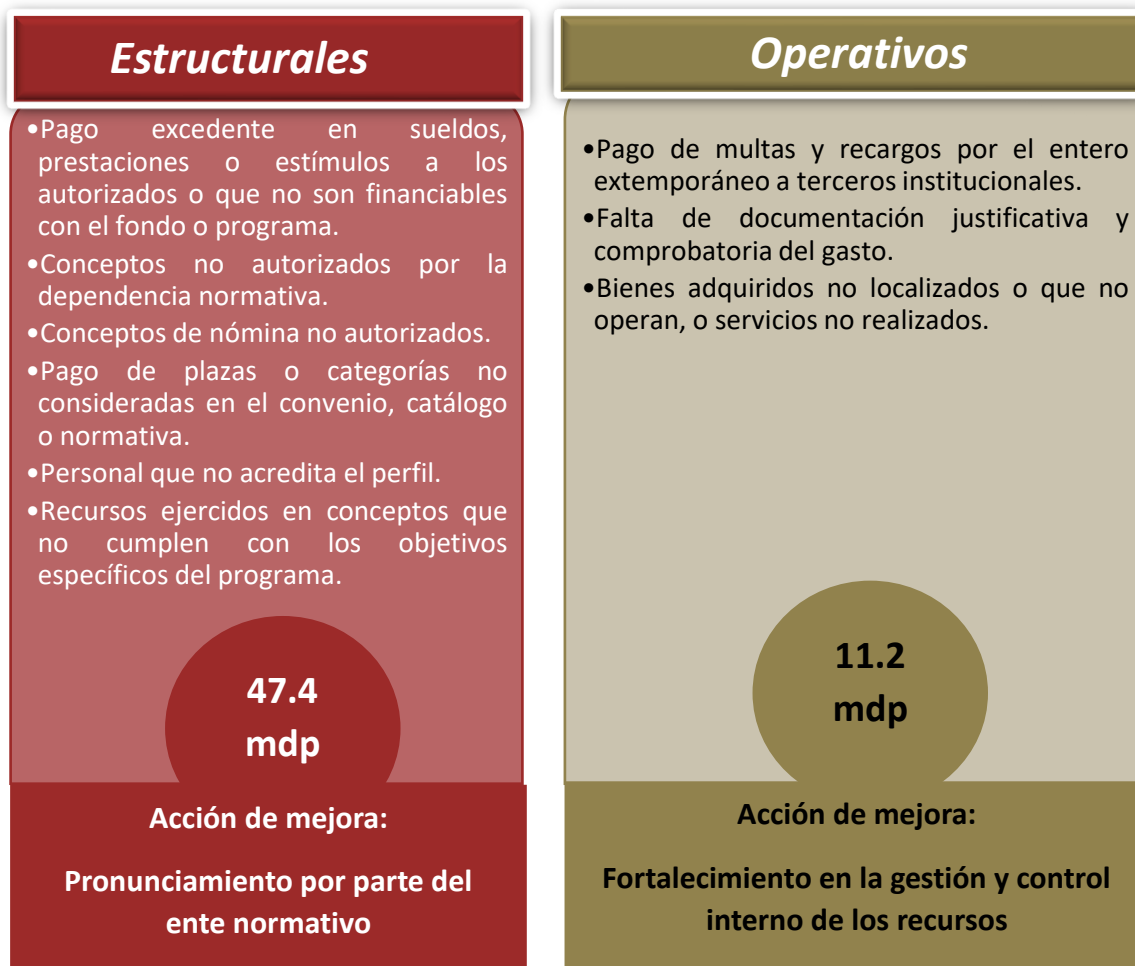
Estructurales

•Pago excedente en sueldos, prestaciones o estímulos a los autorizados o que no son financiables con el fondo o programa.
•Conceptos no autorizados por la dependencia normativa.
•Conceptos de nómina no autorizados.
•Pago de plazas o categorías no consideradas en el convenio, catálogo o normativa.
•Personal que no acredita el perfil.
•Recursos ejercidos en conceptos que no cumplen con los objetivos específicos del programa.

47.4 mdp

Acción de mejora:

Pronunciamiento por parte del ente normativo

Operativos

•Pago de multas y recargos por el entero extemporáneo a terceros institucionales.
•Falta de documentación justificativa y comprobatoria del gasto.
•Bienes adquiridos no localizados o que no operan, o servicios no realizados.

11.2 mdp

Acción de mejora:

Fortalecimiento en la gestión y control interno de los recursos